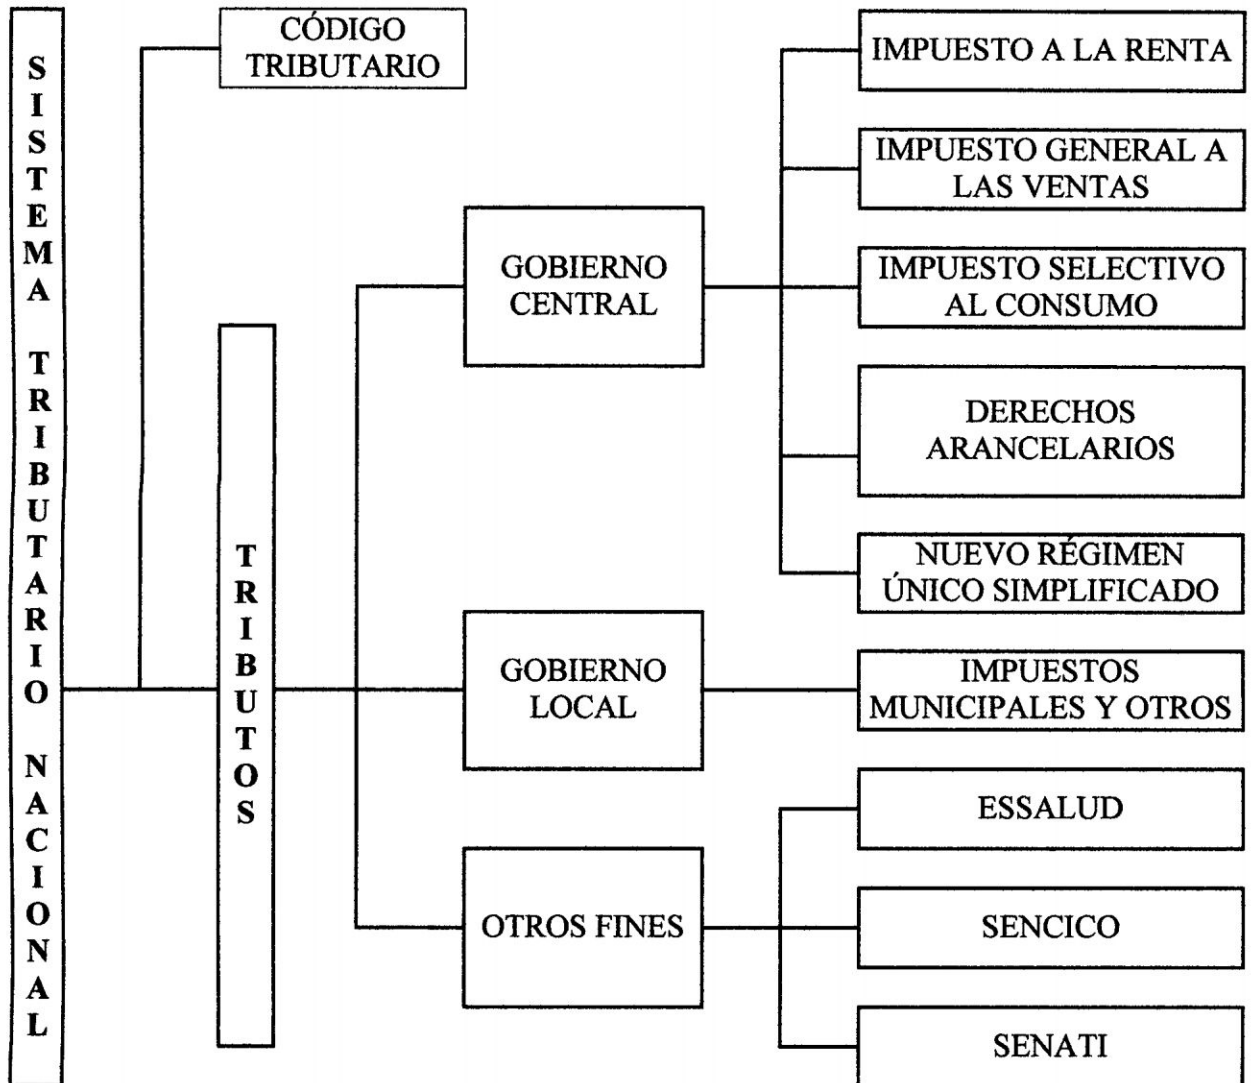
SISTEMA TRIBUTARIO NACIONAL

CÓDIGO TRIBUTARIO

TRIBUTOS

GOBIERNO CENTRAL

IMPUESTO A LA RENTA

IMPUESTO GENERAL A LAS VENTAS

IMPUESTO SELECTIVO AL CONSUMO

DERECHOS ARANCELARIOS

NUEVO RÉGIMEN ÚNICO SIMPLIFICADO

GOBIERNO LOCAL

IMPUESTOS MUNICIPALES Y OTROS

OTROS FINES

ESSALUD

SENCICO

SENATI